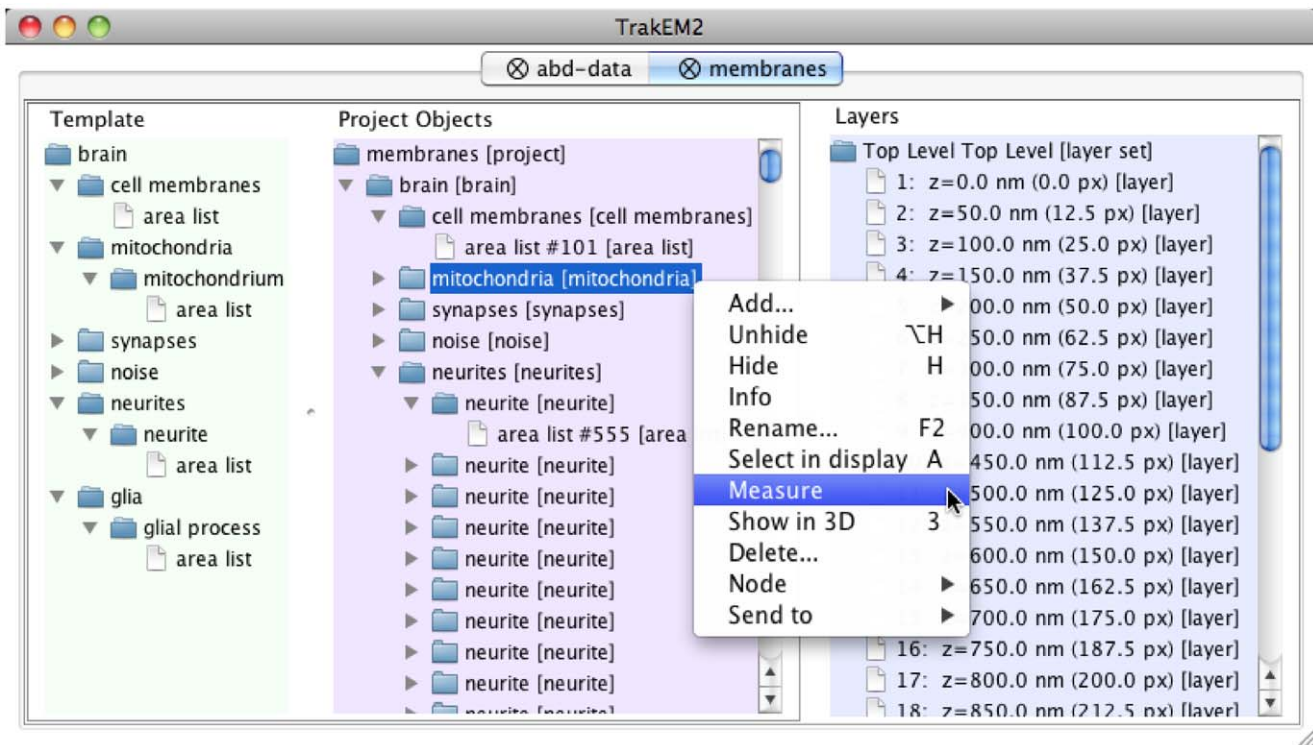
TrakEM2

abd-data | membranes

Template
brain
cell membranes
area list
mitochondria
mitochondrium
area list
synapses
noise
neurites
neurite
area list
glia
glial process
area list

Project Objects
membranes [project]
brain [brain]
cell membranes [cell membranes]
area list #101 [area list]
mitochondria [mitochondria]
synapses [synapses]
noise [noise]
neurites [neurites]
neurite [neurite]
area list #555 [area
neurite [neurite]
neurite [neurite]
neurite [neurite]
neurite [neurite]
neurite [neurite]
neurite [neurite]
neurite [neurite]
neurite [neurite]
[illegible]

Add...
Unhide ⌥H
Hide H
Info
Rename... F2
Select in display A
Measure
Show in 3D 3
Delete...
Node
Send to

Layers
Top Level Top Level [layer set]
1: z=0.0 nm (0.0 px) [layer]
2: z=50.0 nm (12.5 px) [layer]
3: z=100.0 nm (25.0 px) [layer]
4: z=150.0 nm (37.5 px) [layer]
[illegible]00.0 nm (50.0 px) [layer]
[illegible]250.0 nm (62.5 px) [layer]
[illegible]00.0 nm (75.0 px) [layer]
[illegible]50.0 nm (87.5 px) [layer]
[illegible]00.0 nm (100.0 px) [layer]
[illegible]450.0 nm (112.5 px) [layer]
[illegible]500.0 nm (125.0 px) [layer]
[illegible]550.0 nm (137.5 px) [layer]
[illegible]600.0 nm (150.0 px) [layer]
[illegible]650.0 nm (162.5 px) [layer]
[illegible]700.0 nm (175.0 px) [layer]
16: z=750.0 nm (187.5 px) [layer]
17: z=800.0 nm (200.0 px) [layer]
18: z=850.0 nm (212.5 px) [layer]